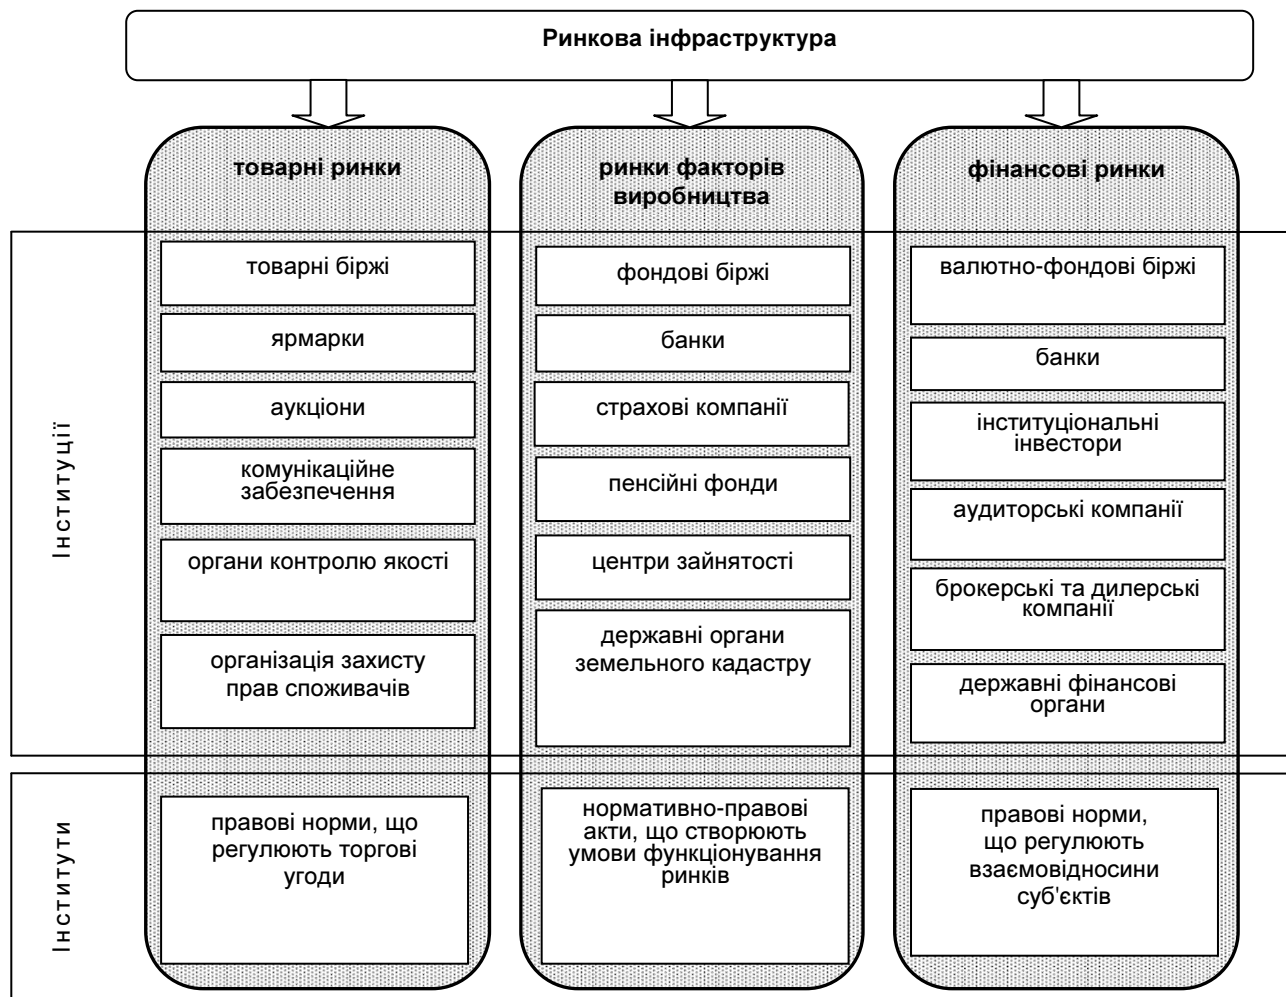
Ринкова інфраструктура

товарні ринки

товарні біржі

ярмарки

аукціони

комунікаційне забезпечення

органи контролю якості

організація захисту прав споживачів

правові норми, що регулюють торгові угоди

ринки факторів виробництва

фондові біржі

банки

страхові компанії

пенсійні фонди

центри зайнятості

державні органи земельного кадастру

нормативно-правові акти, що створюють умови функціонування ринків

фінансові ринки

валютно-фондові біржі

банки

інституціональні інвестори

аудиторські компанії

брокерські та дилерські компанії

державні фінансові органи

правові норми, що регулюють взаємовідносини суб'єктів

Інституції

Інститути